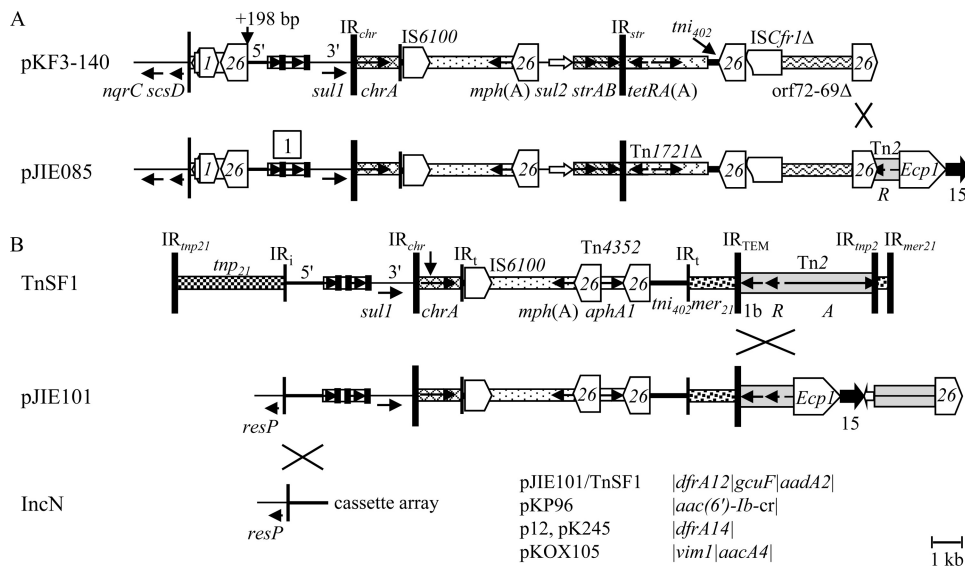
A

+198 bp

5'

3'

IR$_{chr}$

IS6100

IR$_{str}$

tni$_{402}$

ISCfr1Δ

pKF3-140

1

26

26

26

26

nqrC scsD

sul1

chrA

mph(A) sul2 strAB

tetRA(A)

orf72-69Δ

1

Tn1721Δ

Tn2

pJIE085

1

26

26

26

26

Ecp1

R

15

B

IR$_{tnp21}$

IR$_{i}$

IR$_{chr}$

IR$_{t}$

Tn4352

IR$_{t}$

IR$_{TEM}$

IR$_{tnp2}$

IR$_{mer21}$

tnp$_{21}$

5'

3'

IS6100

Tn2

TnSF1

26

26

sul1

chrA

mph(A)

aphA1

tni$_{402}$

mer$_{21}$

1b

R

A

pJIE101

26

26

Ecp1

26

resP

15

IncN

cassette array

resP

pJIE101/TnSF1 |dfrA12|gcuF|aadA2|

pKP96 |aac(6')-Ib-cr|

p12, pK245 |dfrA14|

pKOX105 |vim1|aacA4|

1 kb